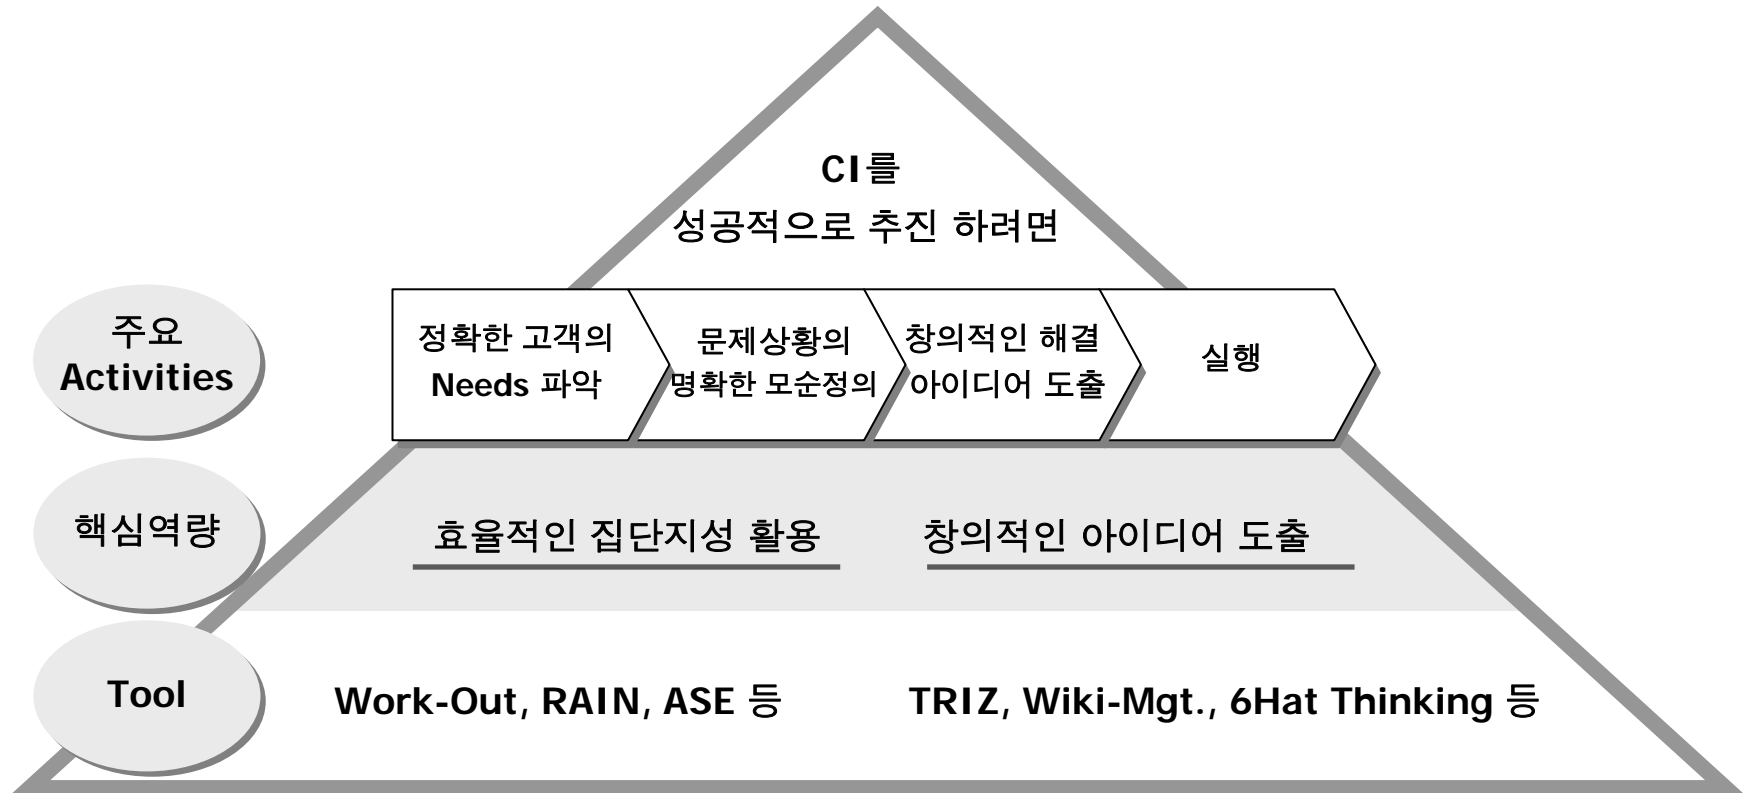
CI를
성공적으로 추진 하려면

주요
Activities

정확한 고객의
Needs 파악

문제상황의
명확한 모순정의

창의적인 해결
아이디어 도출

실행

핵심역량

효율적인 집단지성 활용

창의적인 아이디어 도출

Tool

Work-Out, RAIN, ASE 등

TRIZ, Wiki-Mgt., 6Hat Thinking 등